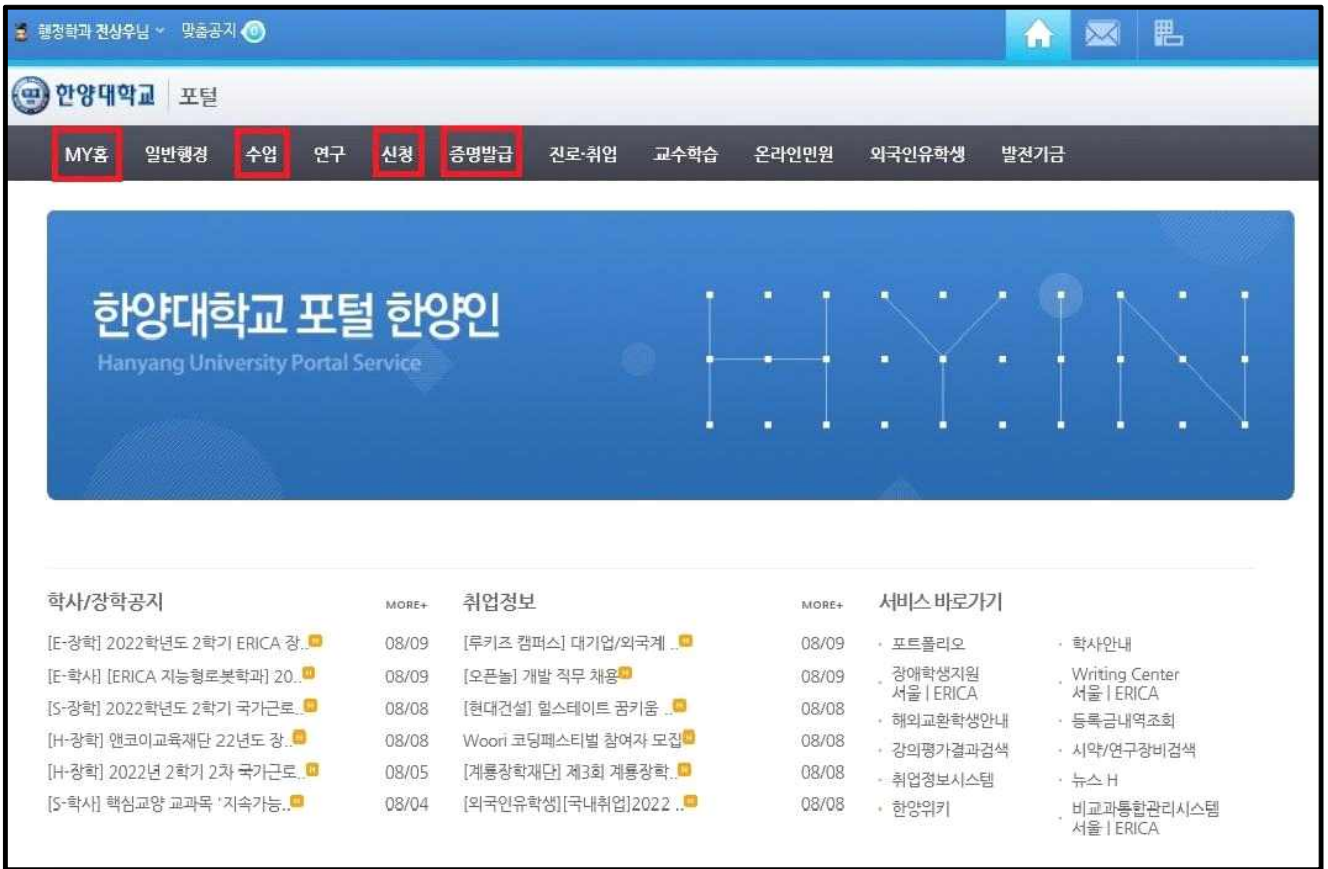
행정학과 전상우님 맞춤공지 0

한양대학교 포털

MY홈 일반행정 수업 연구 신청 증명발급 진로·취업 교수학습 온라인민원 외국인유학생 발전기금

한양대학교 포털 한양인
Hanyang University Portal Service

HYIN

학사/장학공지 MORE+

[E-장학] 2022학년도 2학기 ERICA 장.. 08/09
[E-학사] [ERICA 지능형로봇학과] 20.. 08/09
[S-장학] 2022학년도 2학기 국가근로.. 08/08
[H-장학] 앤코이교육재단 22년도 장.. 08/08
[H-장학] 2022년 2학기 2차 국가근로.. 08/05
[S-학사] 핵심교양 교과목 '지속가능.. 08/04

취업정보 MORE+

[루키즈 캠퍼스] 대기업/외국계 .. 08/09
[오픈놀] 개발 직무 채용 08/09
[현대건설] 힐스테이트 꿈키움 .. 08/08
Woori 코딩페스티벌 참여자 모집 08/08
[계룡장학재단] 제3회 계룡장학.. 08/08
[외국인유학생][국내취업]2022 .. 08/08

서비스 바로가기

포트폴리오
학사안내
장애학생지원 서울 | ERICA
Writing Center 서울 | ERICA
해외교환학생안내
등록금내역조회
강의평가결과검색
시약/연구장비검색
취업정보시스템
뉴스 H
한양위키
비교과통합관리시스템 서울 | ERICA